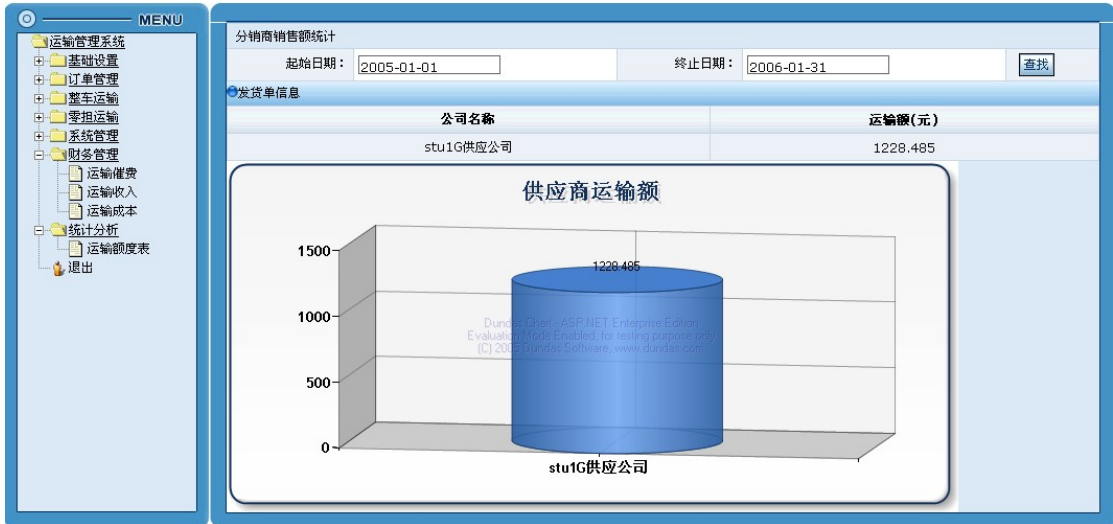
MENU

运输管理系统
基础设置
订单管理
整车运输
零担运输
系统管理
财务管理
运输催费
运输收入
运输成本
统计分析
运输额度表
退出

分销商销售额统计

起始日期： 2005-01-01 终止日期： 2006-01-31 查找

发货单信息

| 公司名称 | 运输额(元) |
|---|---|
| stu1G供应公司 | 1228.485 |

供应商运输额

1500
1000
500
0

1228.485

Dundas Chart - ASP.NET Enterprise Edition
Evaluation Mode Enabled, for testing purpose only
(C) 200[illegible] Dundas Software, www.dundas.com

stu1G供应公司